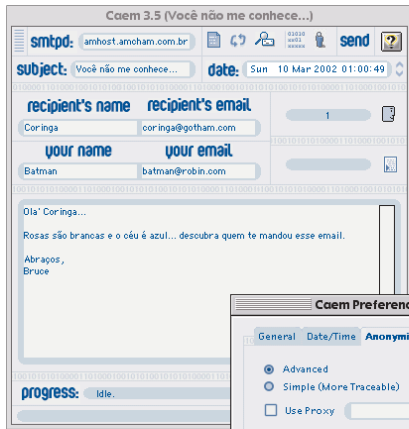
Caem 3.5 (Você não me conhece...)

smtpd: amhost.amcham.com.br
send
?

subject: Você não me conhece...
date: Sun 10 Mar 2002 01:00:49

recipient's name
recipient's email
Coringa
coringa@gotham.com
1

your name
your email
Batman
batman@robin.com

Ola' Coringa...

Rosas são brancas e o céu é azul... descubra quem te mandou esse email.

Abraços,
Bruce

progress: Idle.

Caem Preferen

General Date/Time Anonymi

Advanced
Simple (More Traceable)
Use Proxy